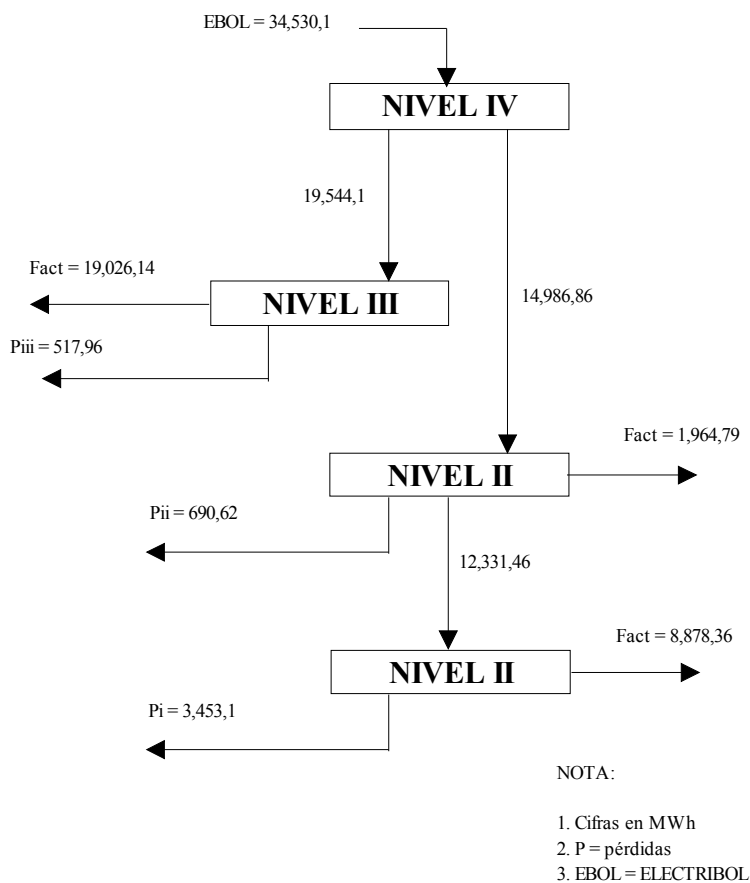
EBOL = 34,530,1

NIVEL IV

19,544,1

Fact = 19,026,14

NIVEL III

14,986,86

Piii = 517,96

Fact = 1,964,79

NIVEL II

Pii = 690,62

12,331,46

Fact = 8,878,36

NIVEL II

Pi = 3,453,1

NOTA:

1. Cifras en MWh
2. P = pérdidas
3. EBOL = ELECTRIBOL